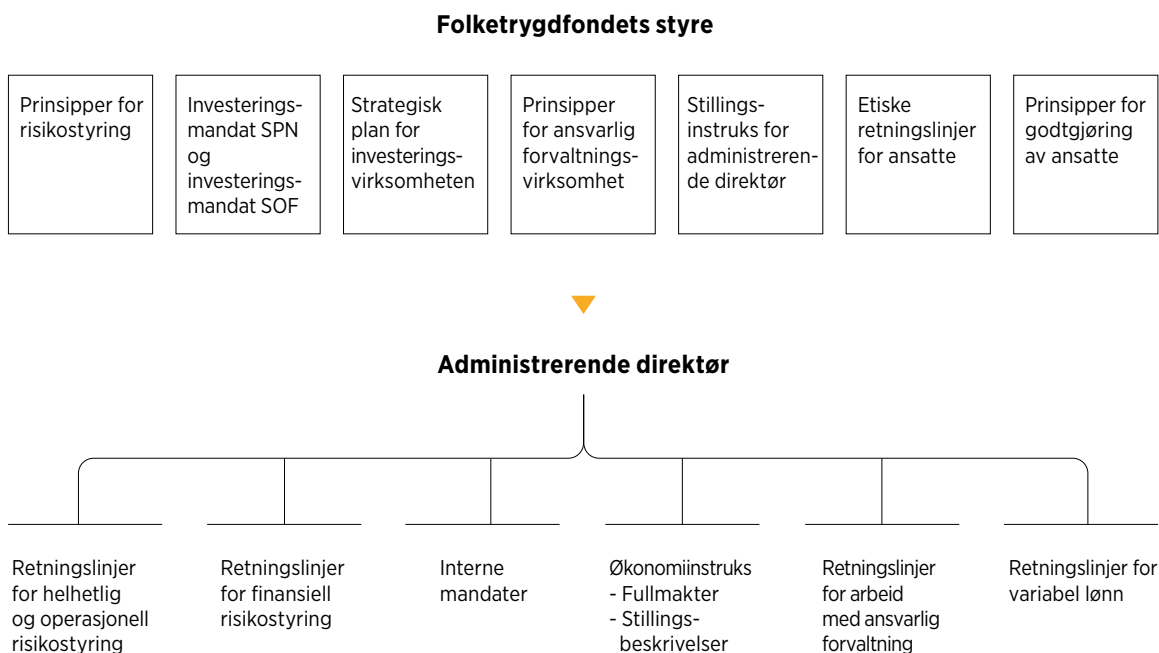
Folketrygdfondets styre

Prinsipper for risikostyring

Investeringsmandat SPN og investeringsmandat SOF

Strategisk plan for investeringsvirksomheten

Prinsipper for ansvarlig forvaltningsvirksomhet

Stillingsinstruks for administrerende direktør

Etiske retningslinjer for ansatte

Prinsipper for godtgjøring av ansatte

Administrerende direktør

Retningslinjer for helhetlig og operasjonell risikostyring

Retningslinjer for finansiell risikostyring

Interne mandater

Økonomiinstruks
- Fullmakter
- Stillingsbeskrivelser

Retningslinjer for arbeid med ansvarlig forvaltning

Retningslinjer for variabel lønn